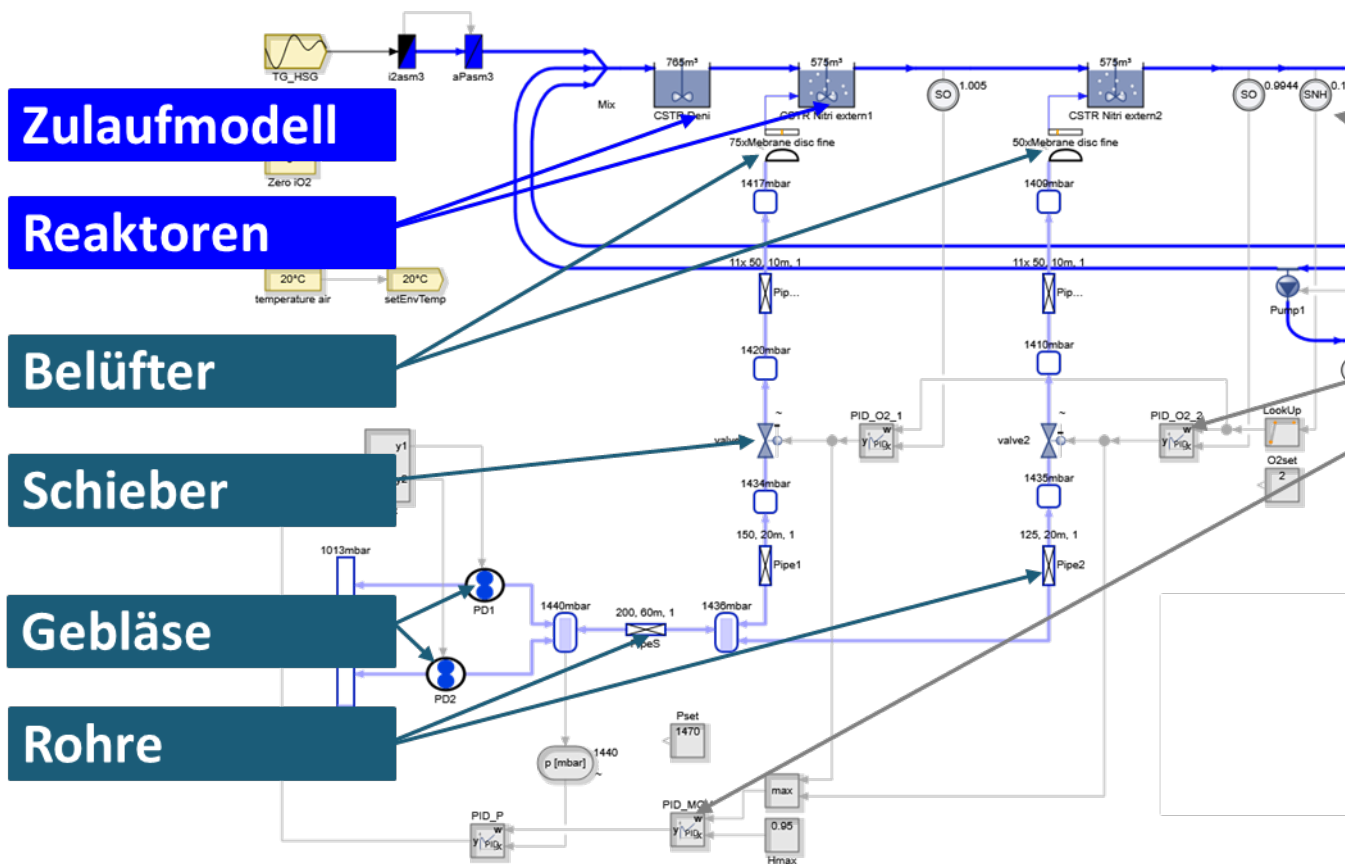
TG_HSG
i2asm3
aPasm3
Mix
765m³
CSTR Deni
575m³
CSTR Nitri extern1
SO 1.005
575m³
CSTR Nitri extern2
SO 0.9944
SNH 0.1
Zulaufmodell
Zero iO2
Reaktoren
75xMebrane disc fine
50xMebrane disc fine
1417mbar
1409mbar
20°C
temperature air
20°C
setEnvTemp
11x 50, 10m, 1
11x 50, 10m, 1
Pip...
Pip...
Pump1
Belüfter
1420mbar
1410mbar
PID_O2_1
PID_O2_2
LookUp
valve
valve2
O2set
2
y1
Schieber
1434mbar
1435mbar
150, 20m, 1
125, 20m, 1
Pipe1
Pipe2
1013mbar
PD1
1440mbar
200, 60m, 1
1436mbar
PipeS
Gebläse
PD2
Rohre
Pset
1470
p [mbar]
1440
max
PID_MO
PID_P
0.95
Hmax